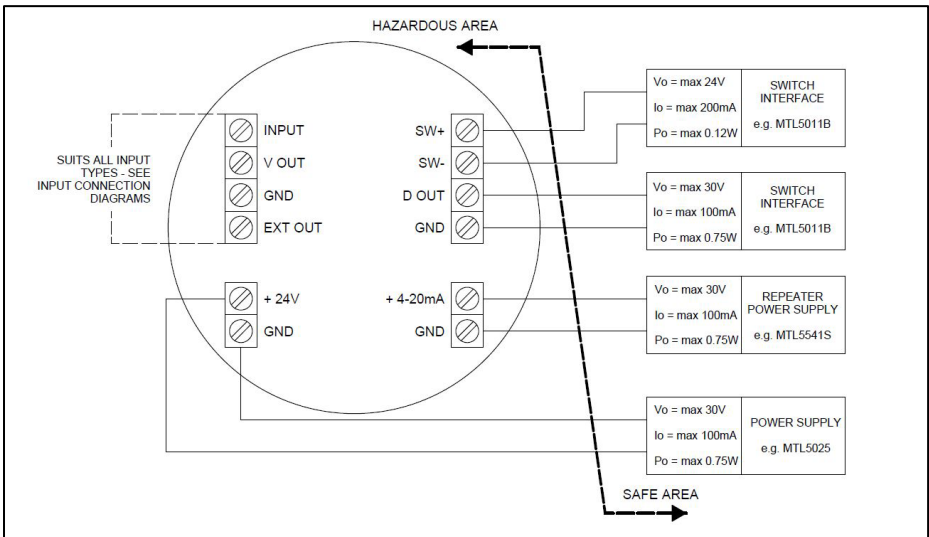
HAZARDOUS AREA

SUITS ALL INPUT TYPES - SEE INPUT CONNECTION DIAGRAMS

INPUT
V OUT
GND
EXT OUT

SW+
SW-
D OUT
GND

+ 24V
GND

+ 4-20mA
GND

Vo = max 24V
Io = max 200mA
Po = max 0.12W
SWITCH INTERFACE
e.g. MTL5011B

Vo = max 30V
Io = max 100mA
Po = max 0.75W
SWITCH INTERFACE
e.g. MTL5011B

Vo = max 30V
Io = max 100mA
Po = max 0.75W
REPEATER POWER SUPPLY
e.g. MTL5541S

Vo = max 30V
Io = max 100mA
Po = max 0.75W
POWER SUPPLY
e.g. MTL5025

SAFE AREA